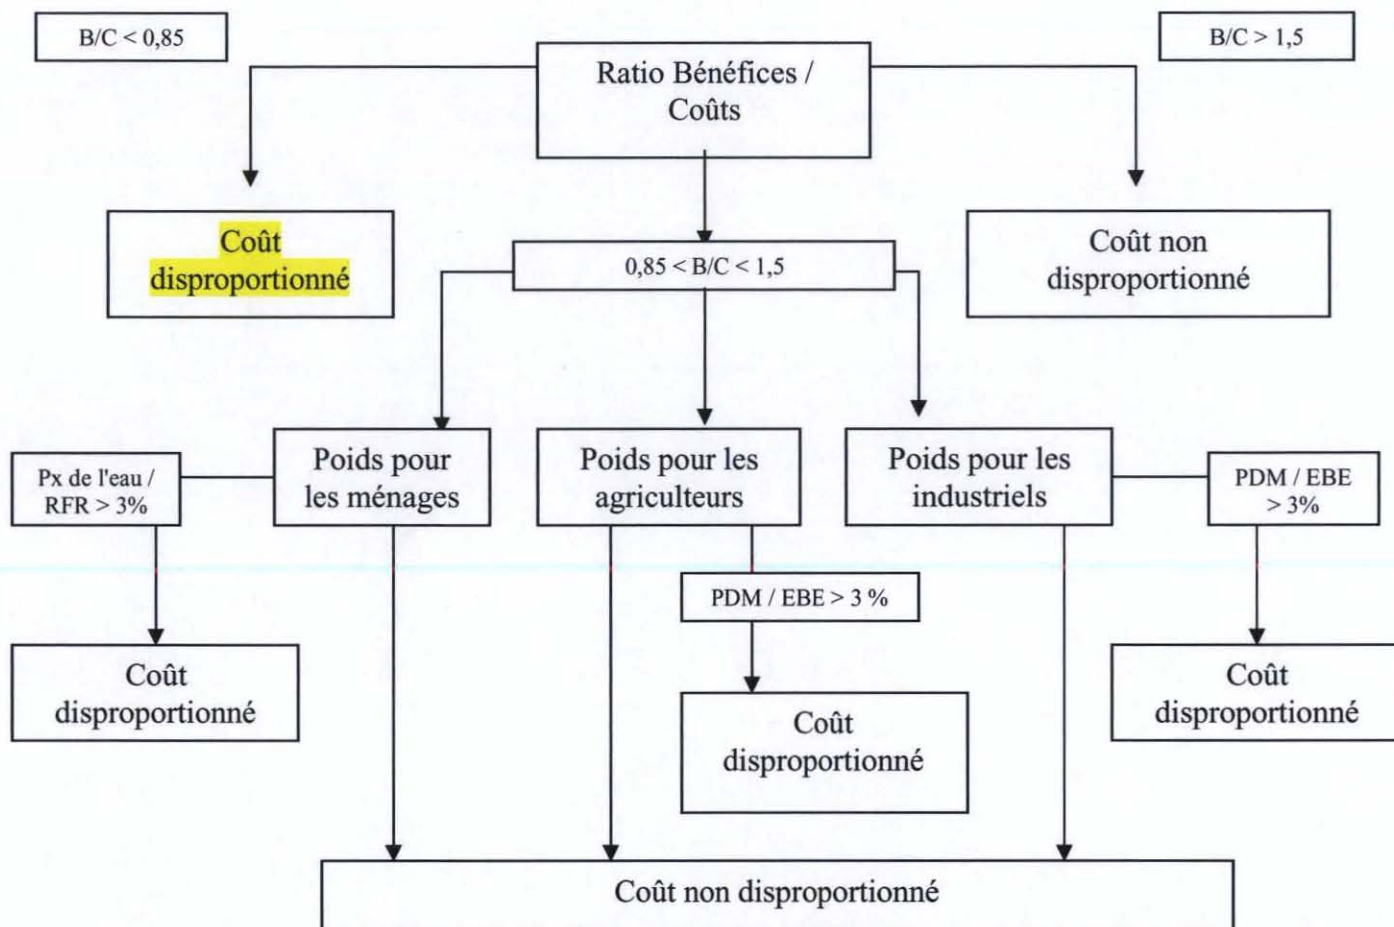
B/C < 0,85

Ratio Bénéfices / Coûts

B/C > 1,5

Coût disproportionné

0,85 < B/C < 1,5

Coût non disproportionné

Px de l'eau / RFR > 3%

Poids pour les ménages

Poids pour les agriculteurs

Poids pour les industriels

PDM / EBE > 3%

PDM / EBE > 3 %

Coût disproportionné

Coût disproportionné

Coût disproportionné

Coût non disproportionné